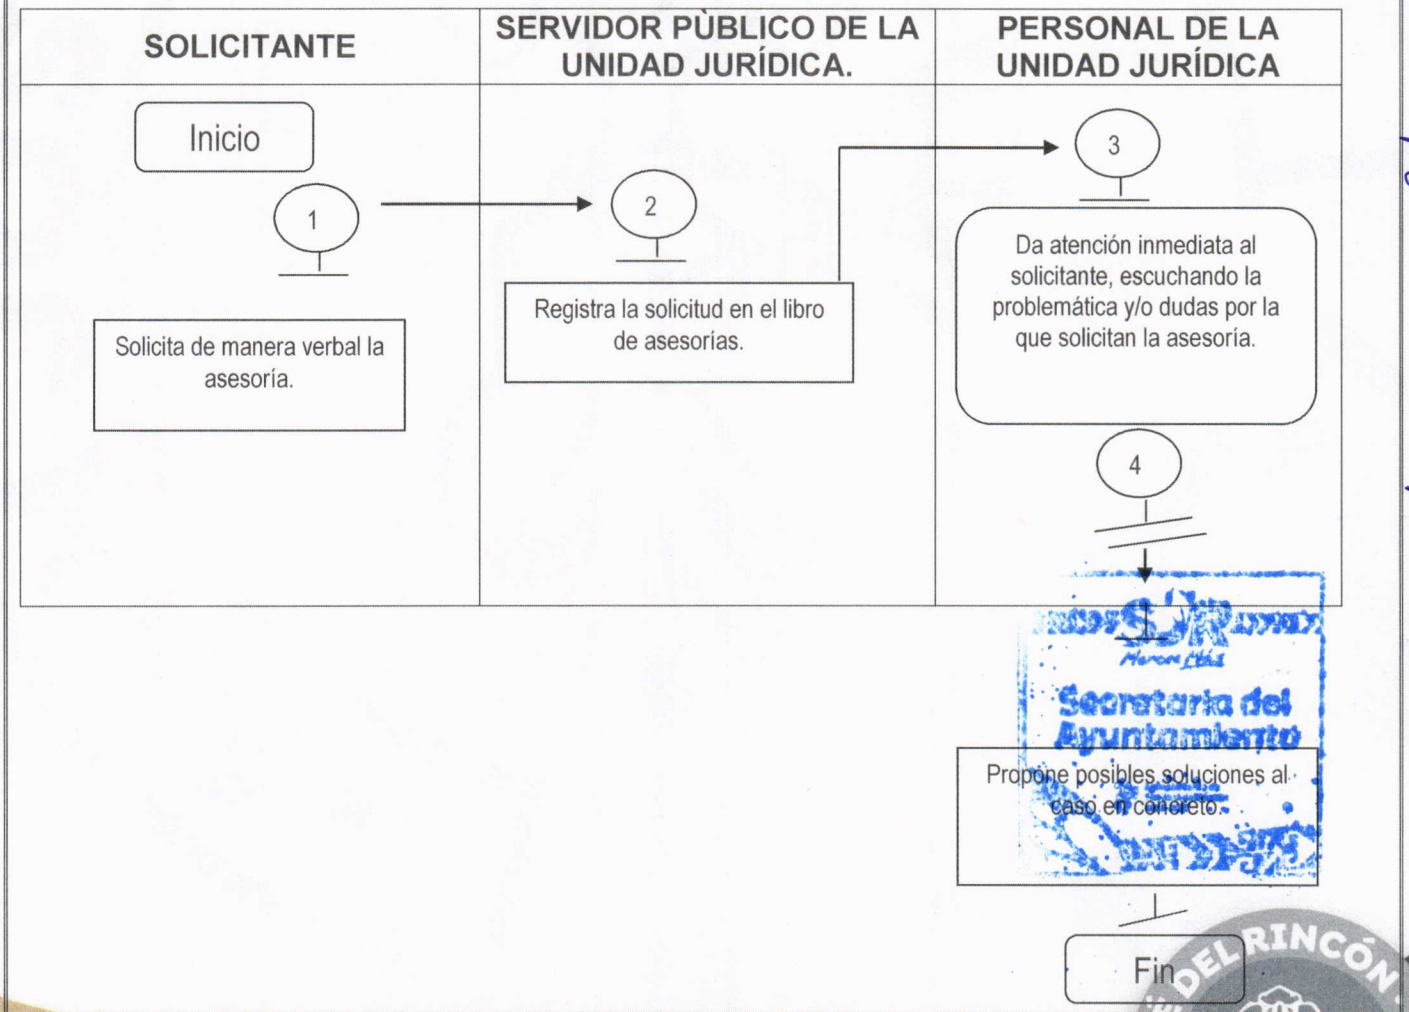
| SOLICITANTE | SERVIDOR PÙBLICO DE LA UNIDAD JURÍDICA. | PERSONAL DE LA UNIDAD JURÍDICA |
|---|---|---|

Inicio

1

Solicita de manera verbal la asesoría.

2

Registra la solicitud en el libro de asesorías.

3

Da atención inmediata al solicitante, escuchando la problemática y/o dudas por la que solicitan la asesoría.

4

Secretaría del Ayuntamiento

Propone posibles soluciones al caso en concreto.

Fin

DEL RINCÓN